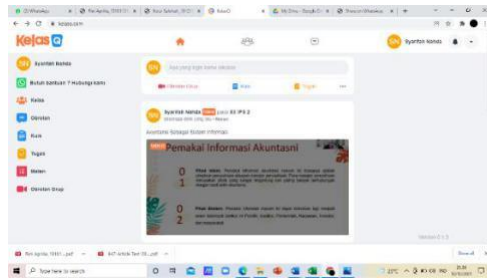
(1) WhatsApp
The Agility, 19101
Kelas Sekolah, 2021
KelasQ
My Drive - Google Dr
(1) WhatsApp

kelasq.com

Kelas Q

Syarifah Nahda

Syarifah Nahda

Butuh bantuan ? Hubungi kami

Kelas

Obrolan

Kuis

Tugas

Materi

Obrolan Grup

Apa yang ingin kamu diskusikan

Video

Tugas

Syarifah Nahda Guru pada XII IPS 2

Akuntansi Sebagai Sistem Informasi

Pemakai Informasi Akuntasni

01

02

Pihak Intern

Pihak Ekstern

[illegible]

Tipe Agility 19101 .pdf

BAT Article Text 09...pdf

Show all

Type here to search

23°C

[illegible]